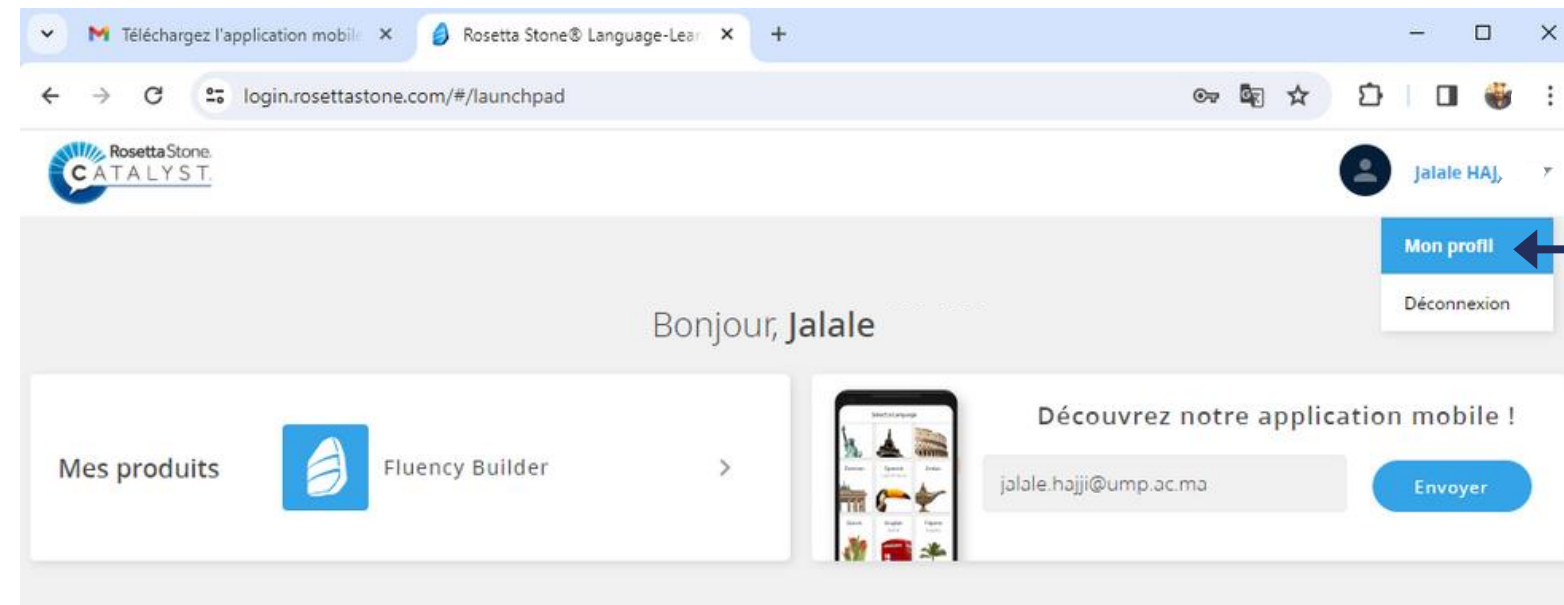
Téléchargez l'application mobil

Rosetta Stone® Language-Lear

login.rosettastone.com/#/launchpad

Rosetta Stone
CATALYST

Jalale HAJ,

Mon profil

Déconnexion

Bonjour, Jalale

Mes produits

Fluency Builder

Découvrez notre application mobile !

jalale.hajji@ump.ac.ma

Envoyer